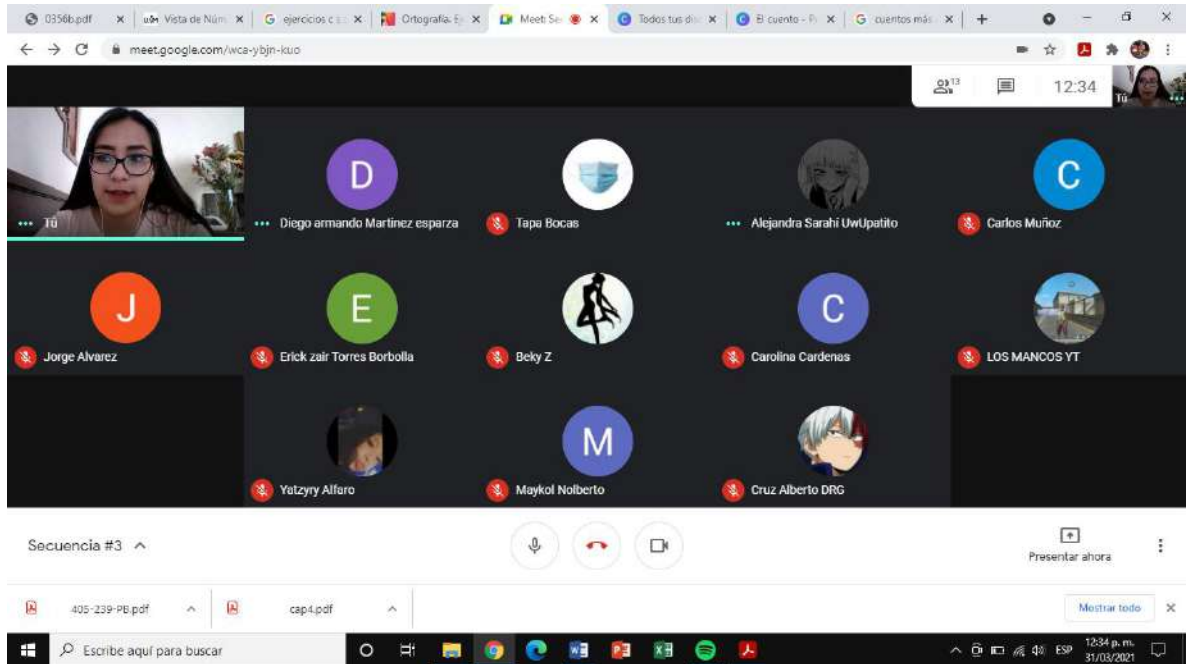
0356b.pdf × Vista de Núm × ejercicios c × Ortografía. E × Meet: Se × Todos tus di × El cuento - × cuentos más × +

meet.google.com/wca-ybjn-kuo

13

12:34

Tú

Tú

D
Diego armando Martinez esparza

Tapa Bocas

Alejandra Sarahi UwUpatito

C
Carlos Muñoz

J
Jorge Alvarez

E
Erick zair Torres Borbolla

Beky Z

C
Carolina Cardenas

LOS MANCOS YT

Yatzyry Alfaro

M
Maykol Nolberto

Cruz Alberto DRG

Secuencia #3

Presentar ahora

405-239-PB.pdf

cap4.pdf

Mostrar todo

Escribe aquí para buscar

ESP 12:34 p. m. 31/03/2021